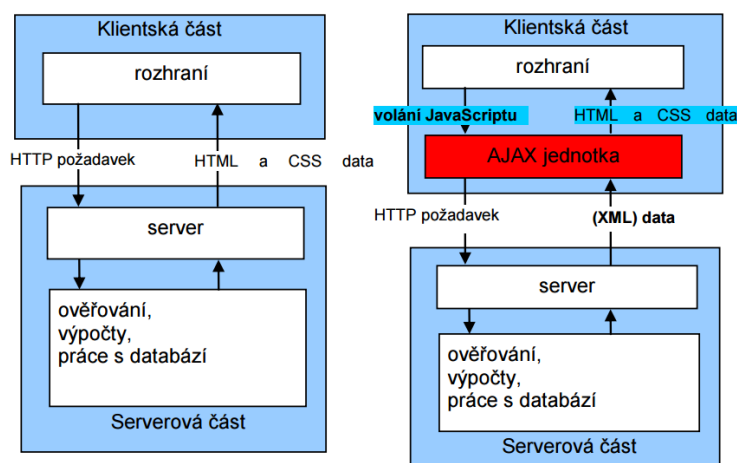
Klientská část

rozhraní

HTTP požadavek

HTML a CSS data

server

ověřování, výpočty, práce s databází

Serverová část

Klientská část

rozhraní

volání JavaScriptu

HTML a CSS data

AJAX jednotka

HTTP požadavek

(XML) data

server

ověřování, výpočty, práce s databází

Serverová část